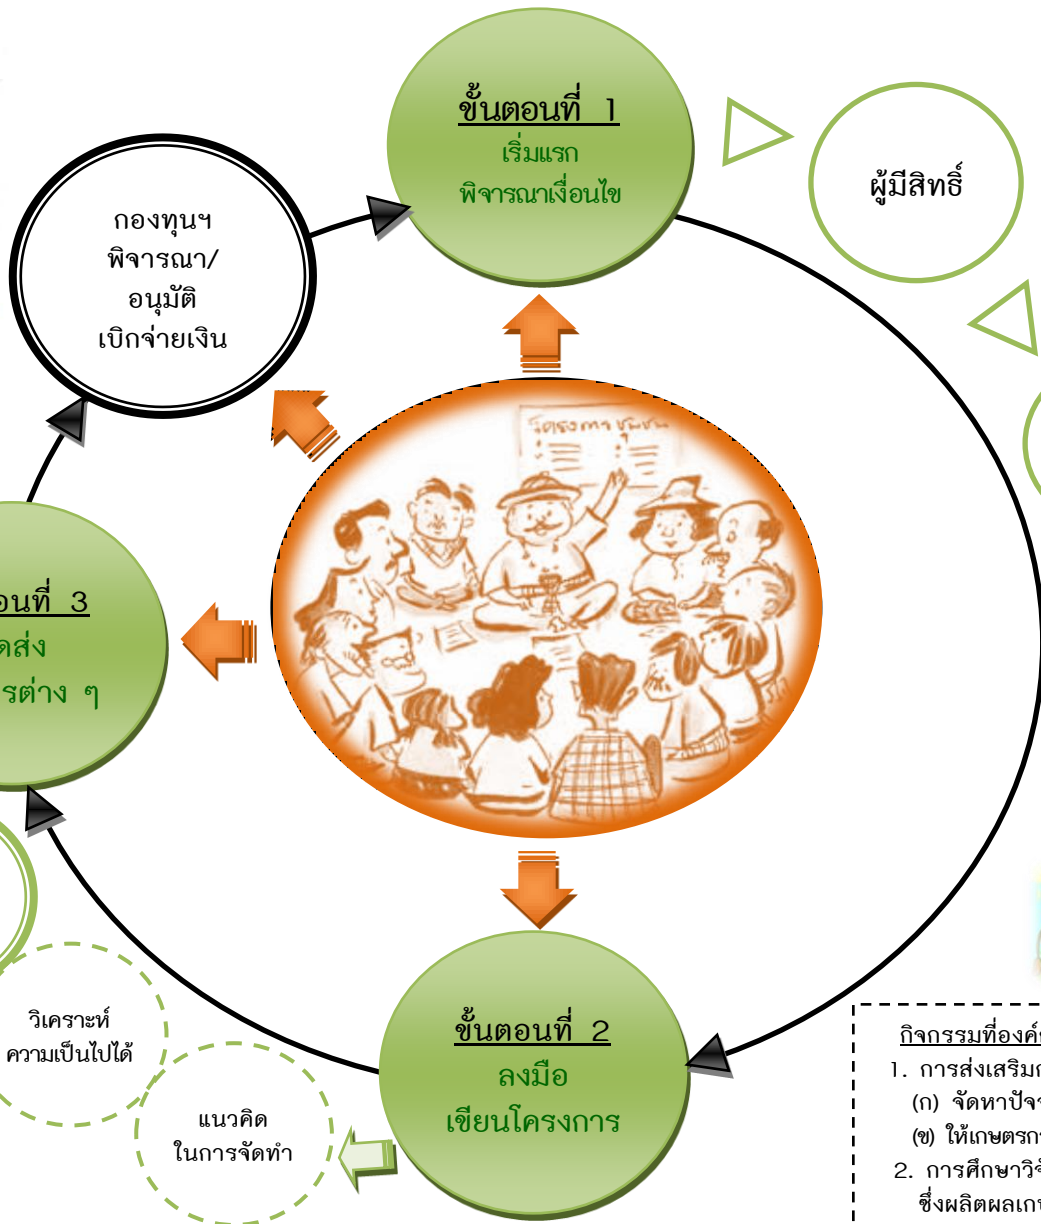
ขั้นตอนที่ 1
เริ่มแรก
พิจารณาเงื่อนไข

ผู้มีสิทธิ์

กองทุนฯ
พิจารณา/
อนุมัติ
เบิกจ่ายเงิน

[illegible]อนที่ 3
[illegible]ดส่ง
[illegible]รต่าง ๆ

วิเคราะห์
ความเป็นไปได้

แนวคิด
ในการจัดทำ

ขั้นตอนที่ 2
ลงมือ
เขียนโครงการ

กิจกรรมที่องค์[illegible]
1. การส่งเสริม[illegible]
(ก) จัดหาปัจ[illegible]
(ข) ให้เกษตรก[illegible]
2. การศึกษาวิ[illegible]
ซึ่งผลิตผลเก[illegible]